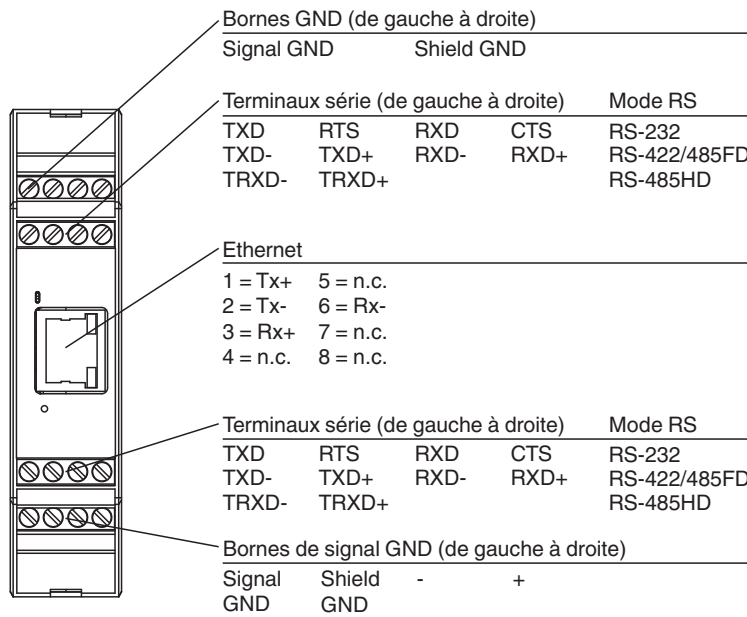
Bornes GND (de gauche à droite)

Signal GND Shield GND

| Terminaux série (de gauche à droite) | | | | Mode RS |
|---|---|---|---|---|
| TXD | RTS | RXD | CTS | RS-232 |
| TXD- | TXD+ | RXD- | RXD+ | RS-422/485FD |
| TRXD- | TRXD+ | | | RS-485HD |

Ethernet

| | |
|---|---|
| 1 = Tx+ | 5 = n.c. |
| 2 = Tx- | 6 = Rx- |
| 3 = Rx+ | 7 = n.c. |
| 4 = n.c. | 8 = n.c. |

| Terminaux série (de gauche à droite) | | | | Mode RS |
|---|---|---|---|---|
| TXD | RTS | RXD | CTS | RS-232 |
| TXD- | TXD+ | RXD- | RXD+ | RS-422/485FD |
| TRXD- | TRXD+ | | | RS-485HD |

Bornes de signal GND (de gauche à droite)

| Signal GND | Shield GND | - | + |
|---|---|---|---|